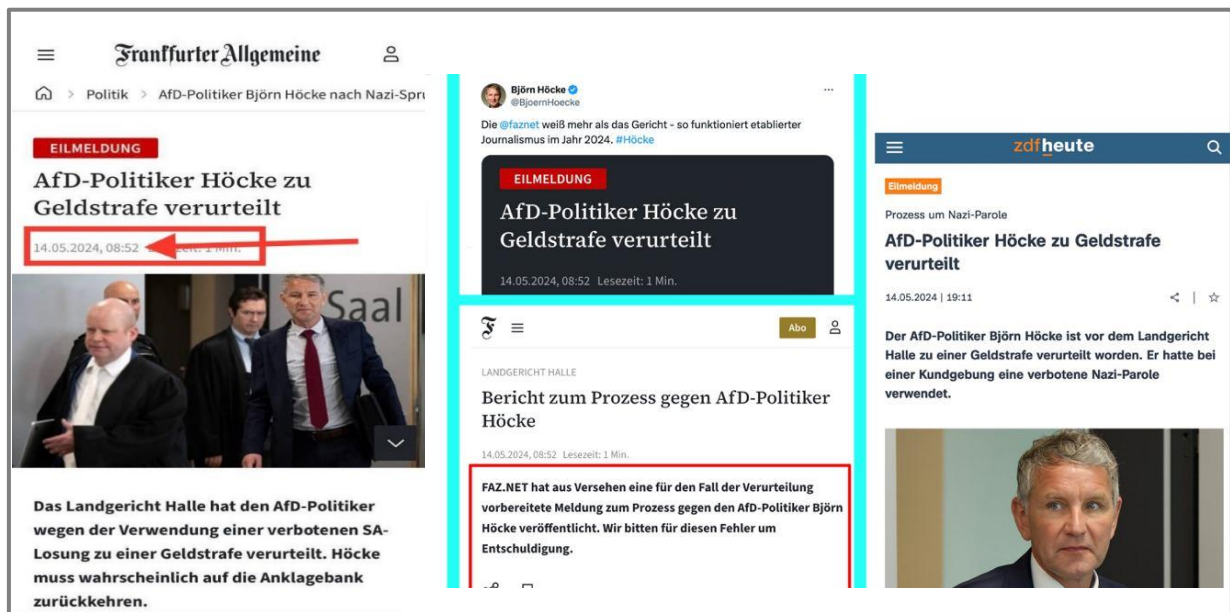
Frankfurter Allgemeine

Politik > AfD-Politiker Björn Höcke nach Nazi-Spru

EILMELDUNG

AfD-Politiker Höcke zu Geldstrafe verurteilt

14.05.2024, 08:52 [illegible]zeit: 1 Min.

Saal

Das Landgericht Halle hat den AfD-Politiker wegen der Verwendung einer verbotenen SA-Losung zu einer Geldstrafe verurteilt. Höcke muss wahrscheinlich auf die Anklagebank zurückkehren.

Björn Höcke
@BjoernHoecke

Die @faznet weiß mehr als das Gericht - so funktioniert etablierter Journalismus im Jahr 2024. #Höcke

EILMELDUNG

AfD-Politiker Höcke zu Geldstrafe verurteilt

14.05.2024, 08:52 Lesezeit: 1 Min.

F

Abo

LANDGERICHT HALLE

Bericht zum Prozess gegen AfD-Politiker Höcke

14.05.2024, 08:52 Lesezeit: 1 Min.

FAZ.NET hat aus Versehen eine für den Fall der Verurteilung vorbereitete Meldung zum Prozess gegen den AfD-Politiker Björn Höcke veröffentlicht. Wir bitten für diesen Fehler um Entschuldigung.

zdfheute

Eilmeldung

Prozess um Nazi-Parole

AfD-Politiker Höcke zu Geldstrafe verurteilt

14.05.2024 | 19:11

Der AfD-Politiker Björn Höcke ist vor dem Landgericht Halle zu einer Geldstrafe verurteilt worden. Er hatte bei einer Kundgebung eine verbotene Nazi-Parole verwendet.